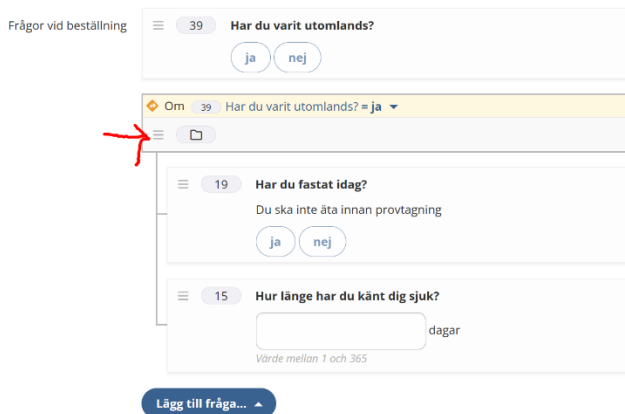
Frågor vid beställning

39 Har du varit utomlands?

ja nej

Om 39 Har du varit utomlands? = ja

19 Har du fastat idag?

Du ska inte äta innan provtagning

ja nej

15 Hur länge har du känt dig sjuk?

dagar

Värde mellan 1 och 365

Lägg till fråga...